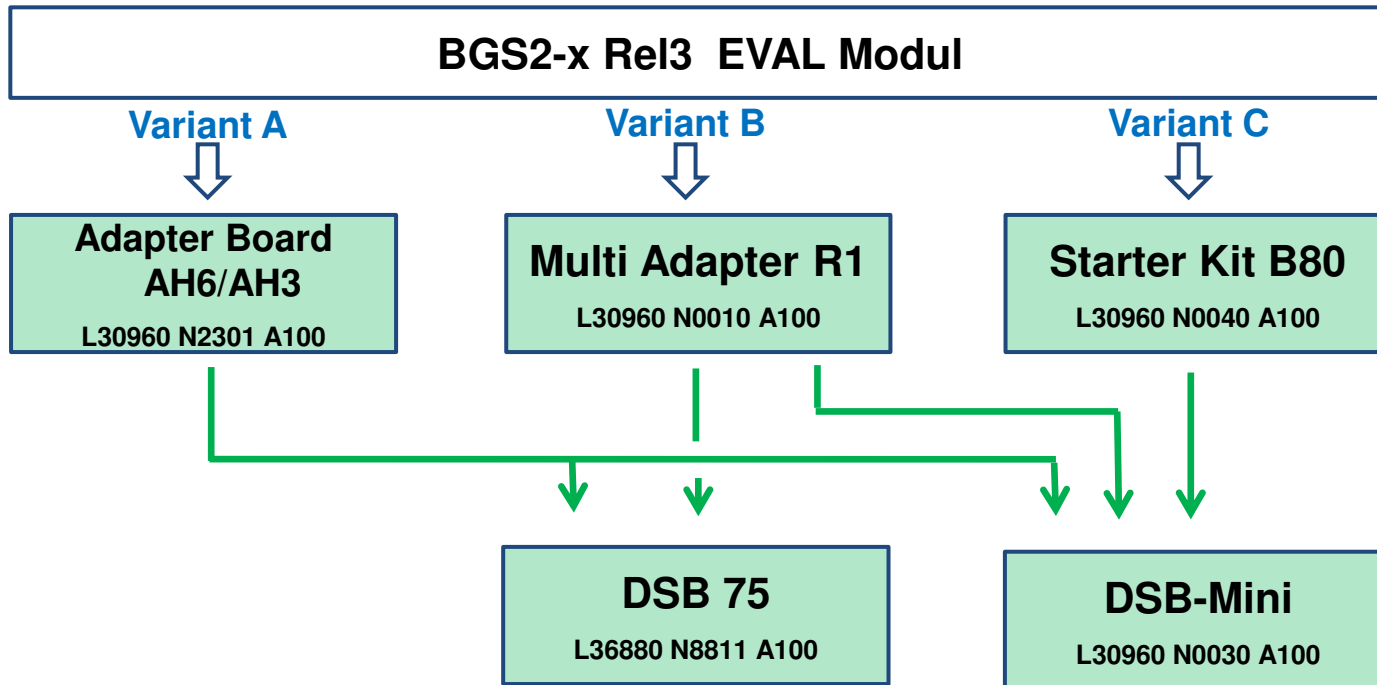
BGS2-x Rel3 EVAL Modul

Variant A

Variant B

Variant C

Adapter Board AH6/AH3
L30960 N2301 A100

Multi Adapter R1
L30960 N0010 A100

Starter Kit B80
L30960 N0040 A100

DSB 75
L36880 N8811 A100

DSB-Mini
L30960 N0030 A100